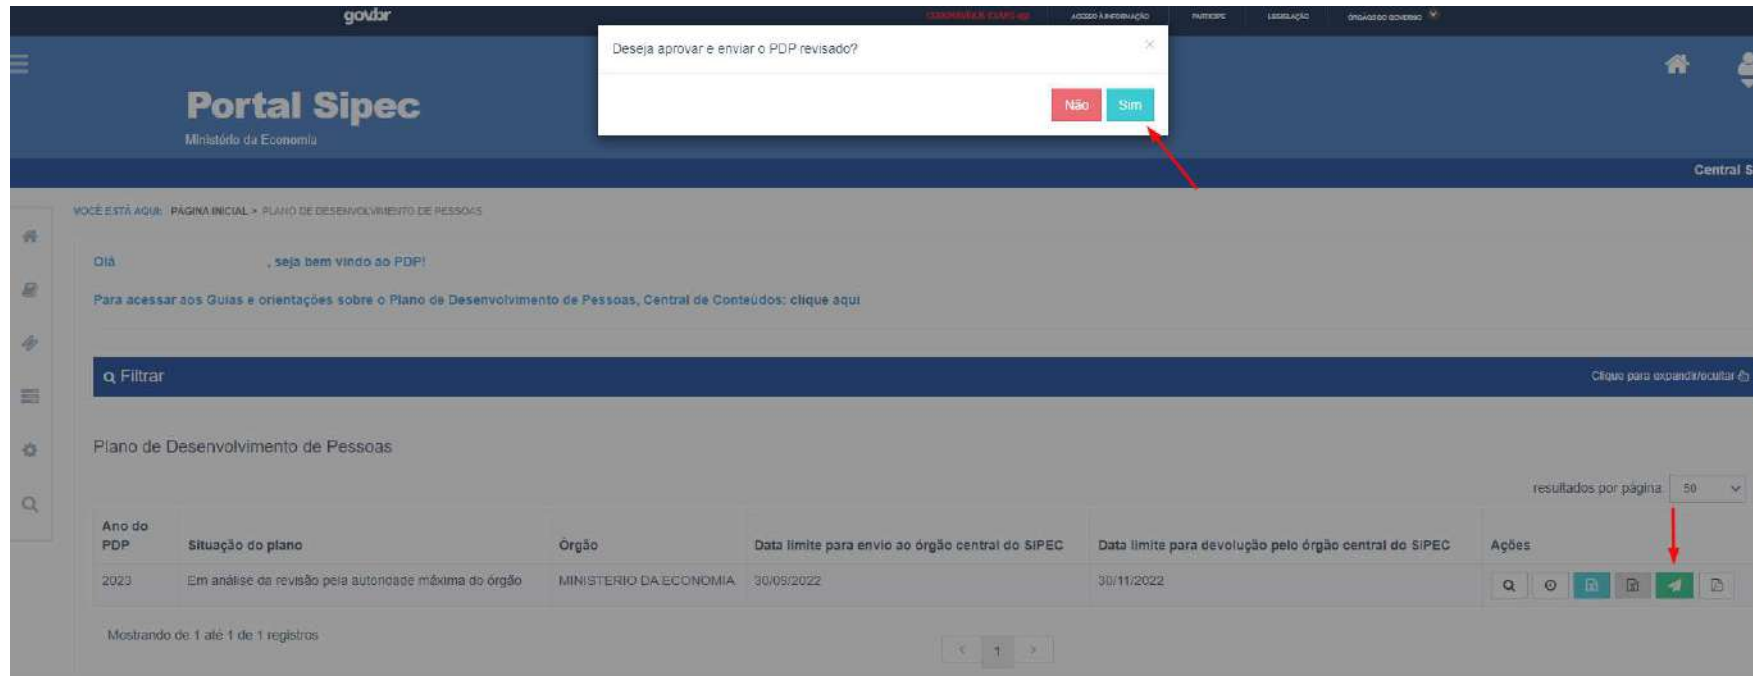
gov.br

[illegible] ACESSO À INFORMAÇÃO PARTICIPE LEGISLAÇÃO ÓRGÃOS DO GOVERNO

Deseja aprovar e enviar o PDP revisado?

Não Sim

Portal Sipec
Ministério da Economia

Central S

VOCÊ ESTÁ AQUI: PÁGINA INICIAL > PLANO DE DESENVOLVIMENTO DE PESSOAS

Olá , seja bem vindo ao PDP!

Para acessar aos Guias e orientações sobre o Plano de Desenvolvimento de Pessoas, Central de Conteúdos: clique aqui

Filtrar

Clique para expandir/ocultar

Plano de Desenvolvimento de Pessoas

resultados por página 50

| Ano do PDP | Situação do plano | Órgão | Data limite para envio ao órgão central do SIPEC | Data limite para devolução pelo órgão central do SIPEC | Ações |
|---|---|---|---|---|---|
| 2023 | Em análise da revisão pela autoridade máxima do órgão | MINISTERIO DA ECONOMIA | 30/09/2022 | 30/11/2022 | |

Mostrando de 1 até 1 de 1 registros

< 1 >